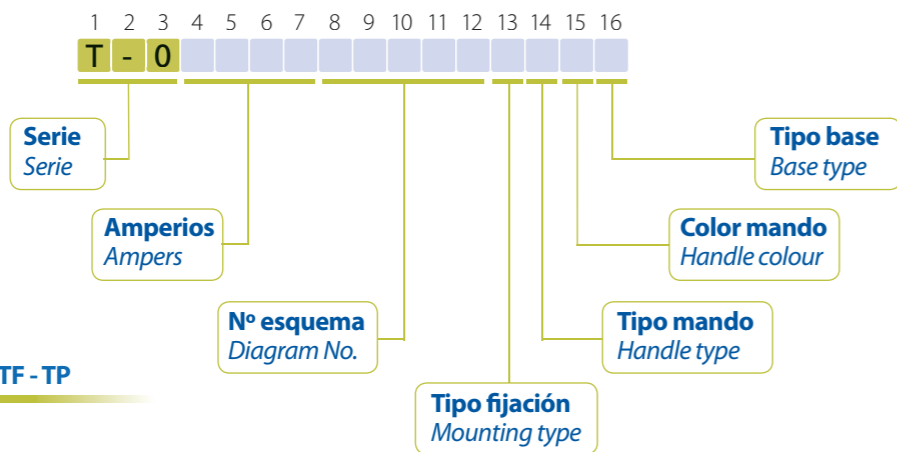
1 2 3 4 5 6 7 8 9 10 11 12 13 14 15 16

| T | - | 0 | | | | | | | | | | | | | |
|---|---|---|---|---|---|---|---|---|---|---|---|---|---|---|---|

**Serie**
*Serie*

**Amperios**
*Ampers*

**Nº esquema**
*Diagram No.*

**Tipo fijación**
*Mounting type*

**Tipo mando**
*Handle type*

**Color mando**
*Handle colour*

**Tipo base**
*Base type*

TF - TP